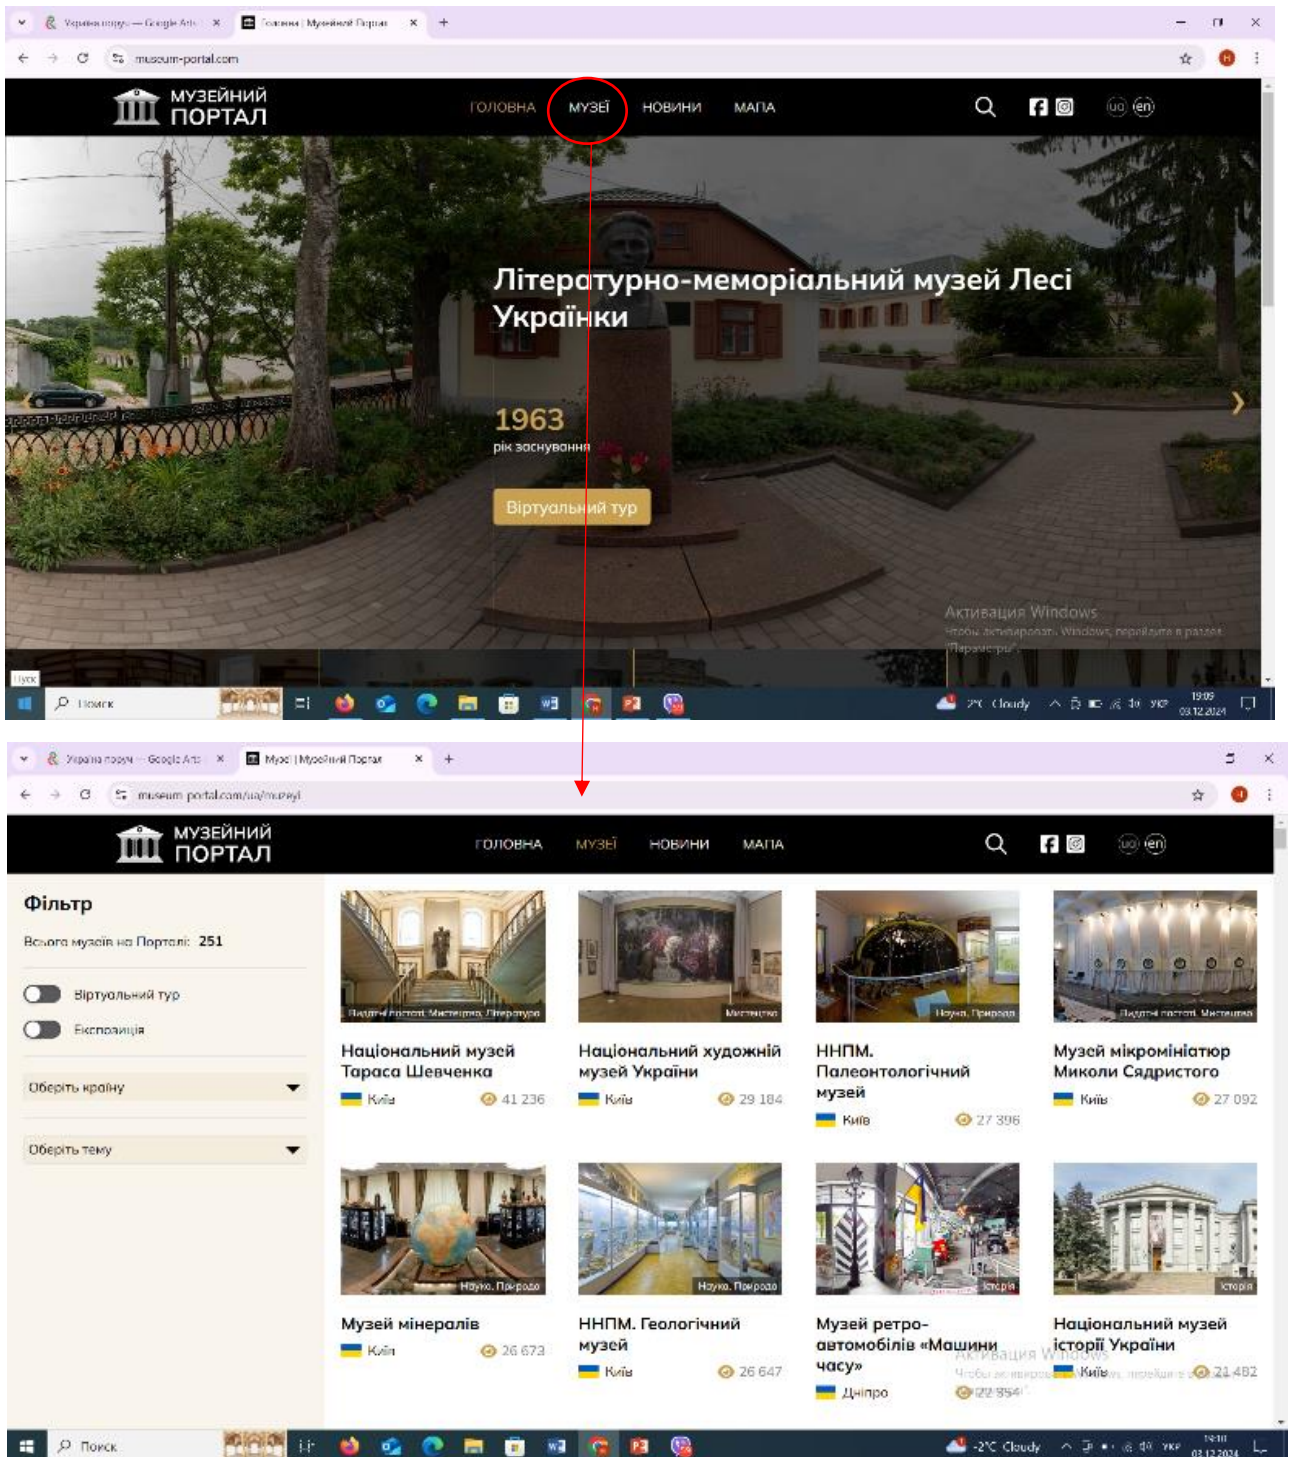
Україна поруч — Google Arts
Головна | Музейний Портал
museum-portal.com

МУЗЕЙНИЙ ПОРТАЛ
ГОЛОВНА МУЗЕЇ НОВИНИ МАПА
ua en

Літературно-меморіальний музей Лесі Українки

1963
рік заснування

Віртуальний тур

Активация Windows
Чтобы активировать Windows, перейдите в раздел "Параметры".

Поиск
2°C Cloudy 19:09 03.12.2024

Україна поруч — Google Arts
Музеї | Музейний Портал
museum-portal.com/ua/muzeyi

МУЗЕЙНИЙ ПОРТАЛ
ГОЛОВНА МУЗЕЇ НОВИНИ МАПА
ua en

Фільтр
Всього музеїв на Порталі: 251
Віртуальний тур
Експозиція
Оберіть країну
Оберіть тему

Видатні постаті, Мистецтво, Література
Національний музей Тараса Шевченка
Київ 41 236

Мистецтво
Національний художній музей України
Київ 29 184

Наука, Природа
ННПМ. Палеонтологічний музей
Київ 27 396

Видатні постаті, Мистецтво
Музей мікромініатюр Миколи Сядристого
Київ 27 092

Наука, Природа
Музей мінералів
Київ 26 673

Наука, Природа
ННПМ. Геологічний музей
Київ 26 647

Історія
Музей ретро-автомобілів «Машини часу»
Дніпро 22 854

Історія
Національний музей історії України
Київ 21 482

Активация Windows
Чтобы активировать Windows, перейдите в раздел...

Поиск
-2°C Cloudy 03.12.2024